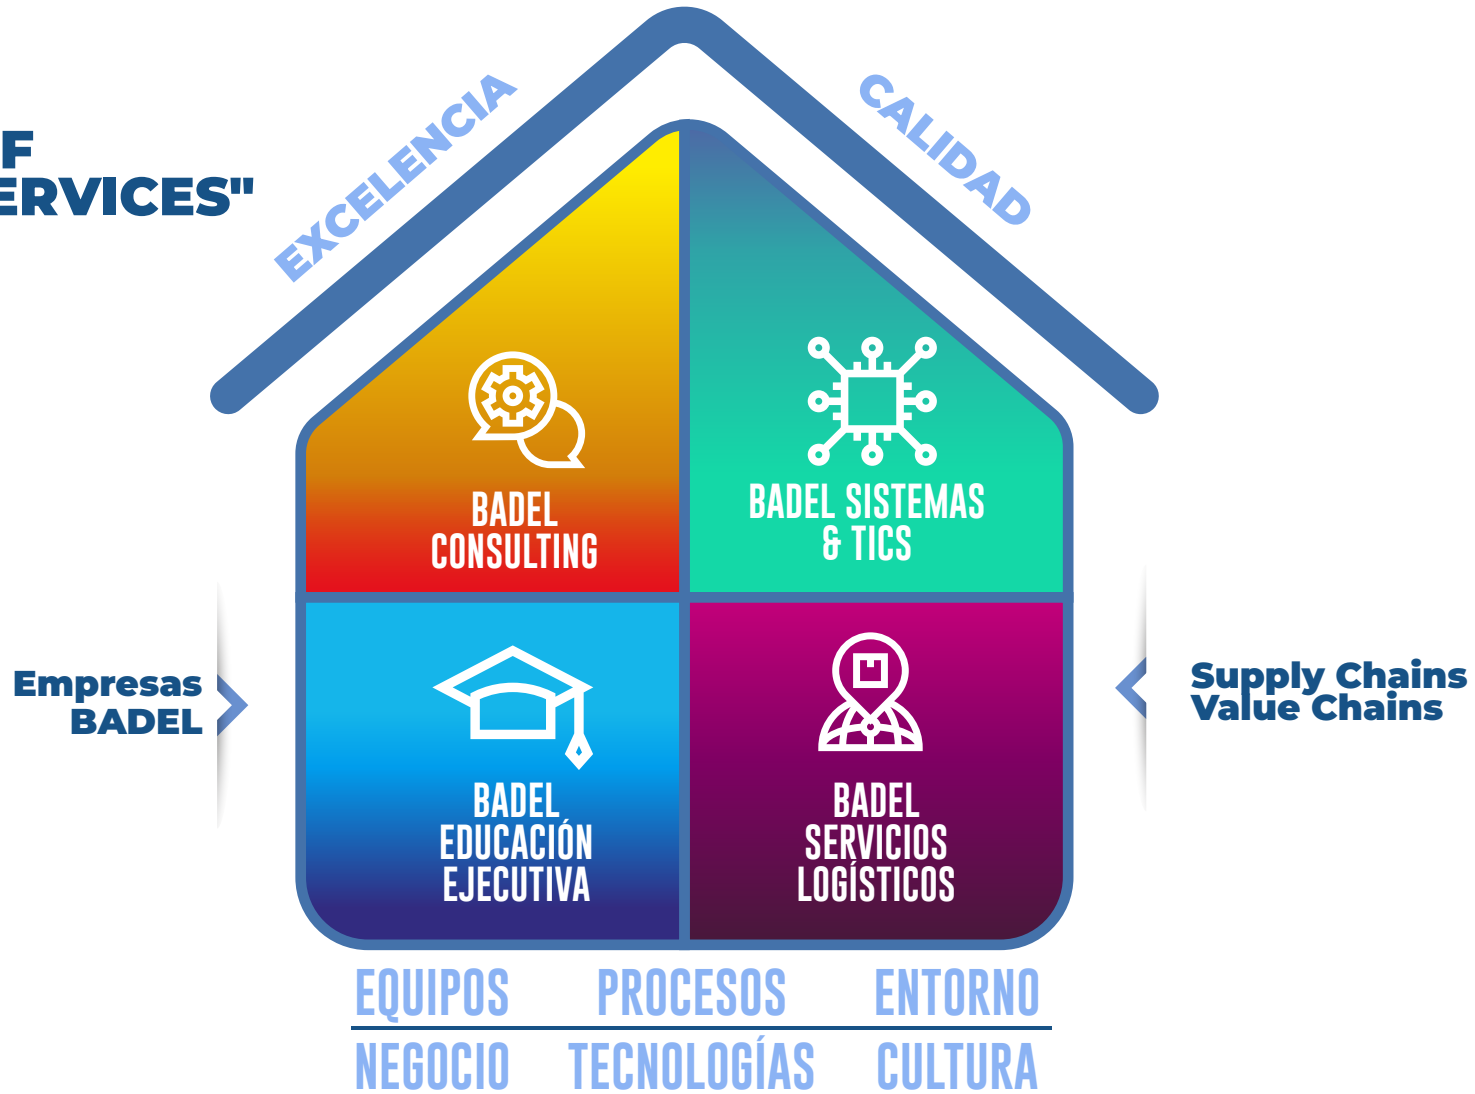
F
ERVICES"

EXCELENCIA

CALIDAD

BADEL CONSULTING

BADEL SISTEMAS & TICS

Empresas BADEL

Supply Chains
Value Chains

BADEL EDUCACIÓN EJECUTIVA

BADEL SERVICIOS LOGÍSTICOS

EQUIPOS PROCESOS ENTORNO

NEGOCIO TECNOLOGÍAS CULTURA